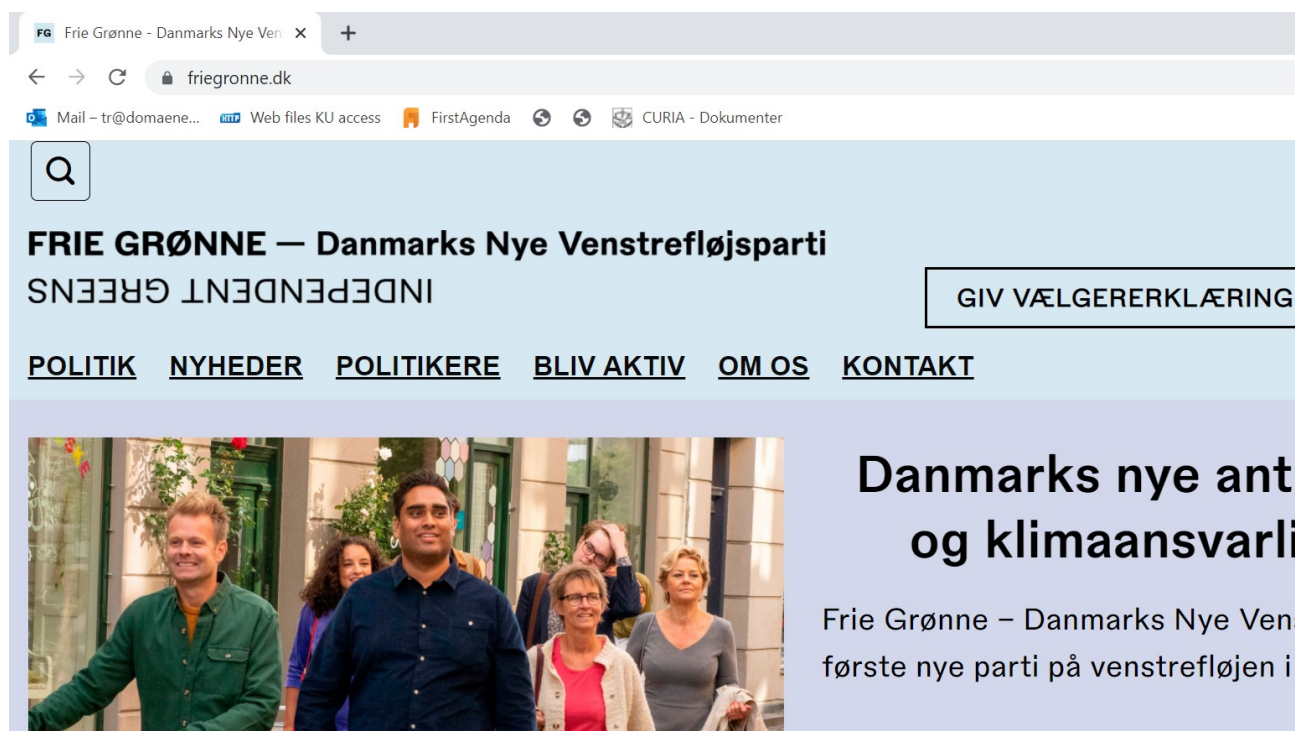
FG Frie Grønne - Danmarks Nye Ven ×
+
friegronne.dk
Mail – tr@domaene... Web files KU access FirstAgenda CURIA - Dokumenter

FRIE GRØNNE — Danmarks Nye Venstrefløjsparti
INDEPENDENT GREENS

GIV VÆLGERERKLÆRING

POLITIK NYHEDER POLITIKERE BLIV AKTIV OM OS KONTAKT

Danmarks nye ant
og klimaansvarli

Frie Grønne – Danmarks Nye Ven
første nye parti på venstrefløjen i